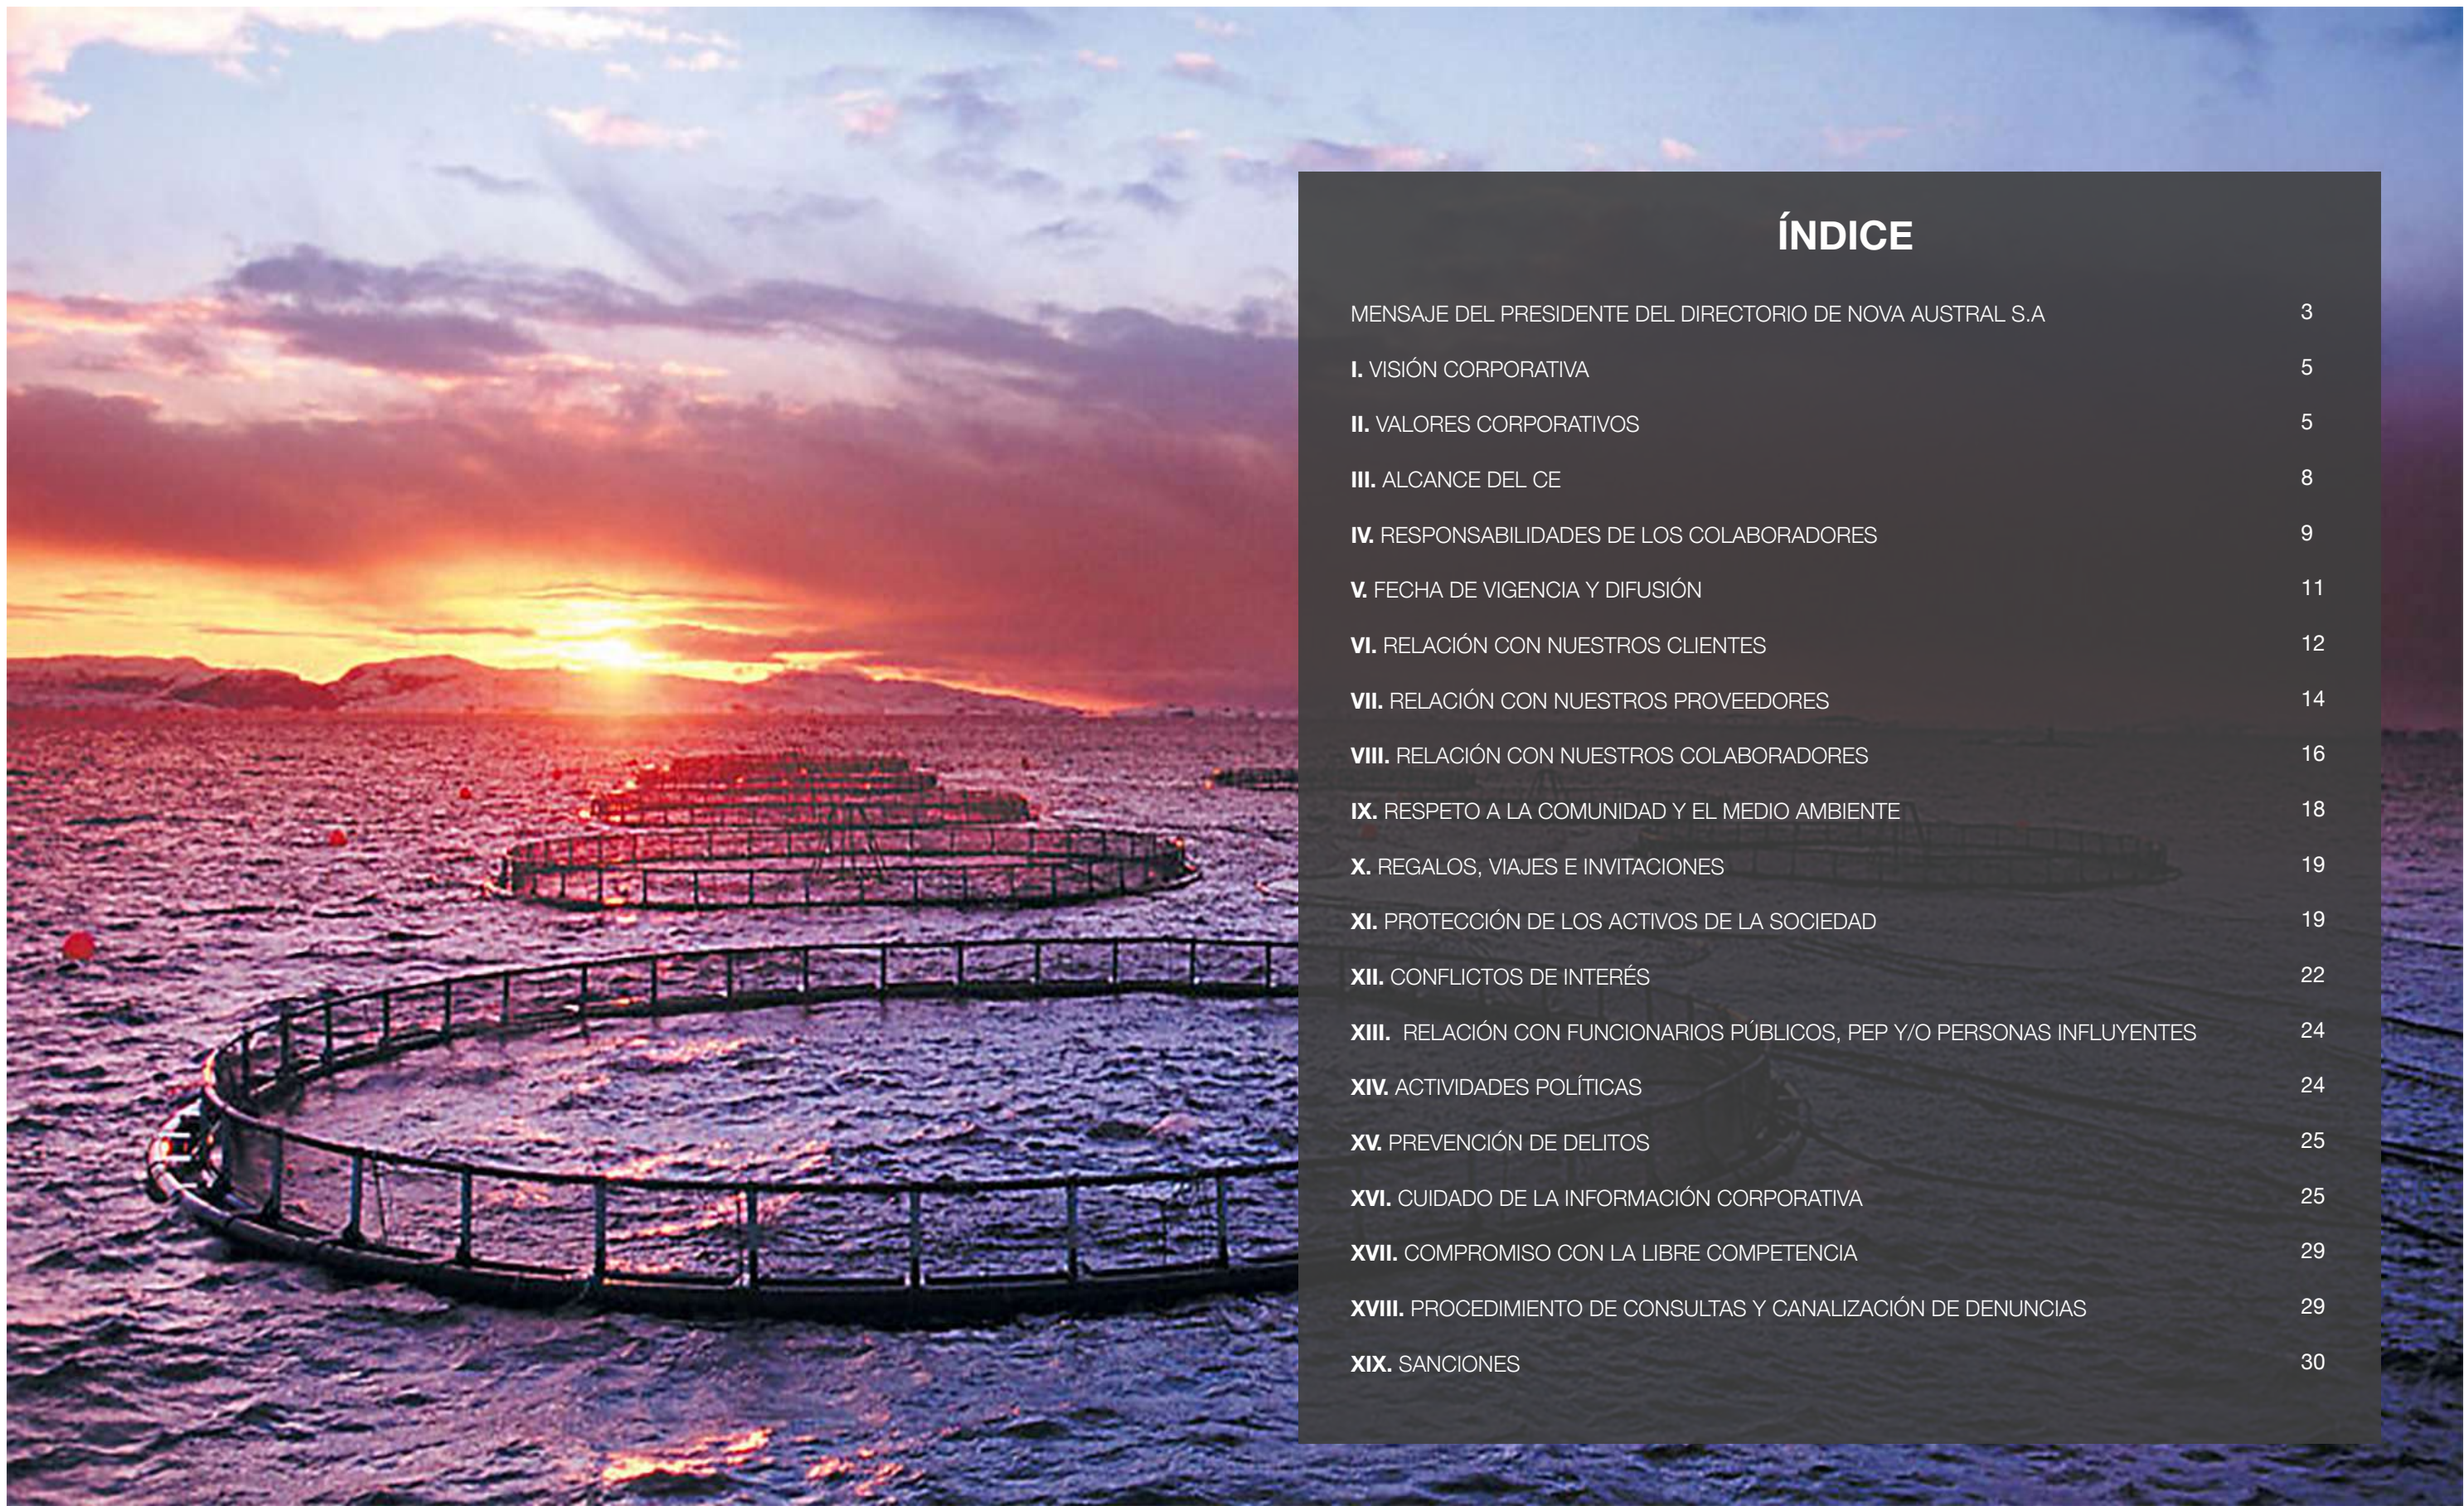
ÍNDICE

| | |
|---|---|
| MENSAJE DEL PRESIDENTE DEL DIRECTORIO DE NOVA AUSTRAL S.A | 3 |
| I. VISIÓN CORPORATIVA | 5 |
| II. VALORES CORPORATIVOS | 5 |
| III. ALCANCE DEL CE | 8 |
| IV. RESPONSABILIDADES DE LOS COLABORADORES | 9 |
| V. FECHA DE VIGENCIA Y DIFUSIÓN | 11 |
| VI. RELACIÓN CON NUESTROS CLIENTES | 12 |
| VII. RELACIÓN CON NUESTROS PROVEEDORES | 14 |
| VIII. RELACIÓN CON NUESTROS COLABORADORES | 16 |
| IX. RESPETO A LA COMUNIDAD Y EL MEDIO AMBIENTE | 18 |
| X. REGALOS, VIAJES E INVITACIONES | 19 |
| XI. PROTECCIÓN DE LOS ACTIVOS DE LA SOCIEDAD | 19 |
| XII. CONFLICTOS DE INTERÉS | 22 |
| XIII. RELACIÓN CON FUNCIONARIOS PÚBLICOS, PEP Y/O PERSONAS INFLUYENTES | 24 |
| XIV. ACTIVIDADES POLÍTICAS | 24 |
| XV. PREVENCIÓN DE DELITOS | 25 |
| XVI. CUIDADO DE LA INFORMACIÓN CORPORATIVA | 25 |
| XVII. COMPROMISO CON LA LIBRE COMPETENCIA | 29 |
| XVIII. PROCEDIMIENTO DE CONSULTAS Y CANALIZACIÓN DE DENUNCIAS | 29 |
| XIX. SANCIONES | 30 |